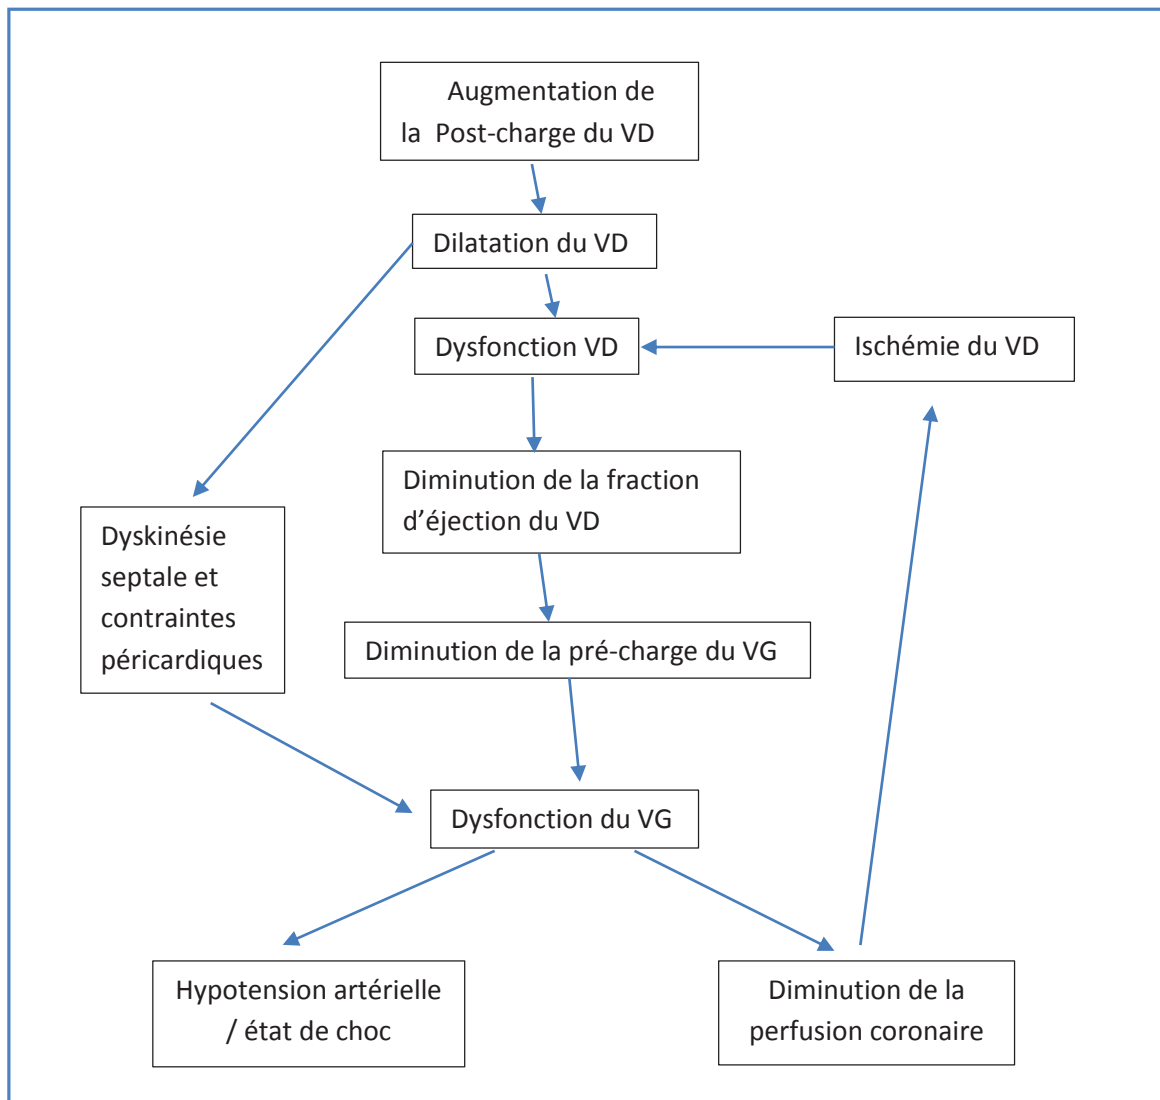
Augmentation de la Post-charge du VD

Dilatation du VD

Dysfonction VD

Ischémie du VD

Diminution de la fraction d'éjection du VD

Dyskinésie septale et contraintes péricardiques

Diminution de la pré-charge du VG

Dysfonction du VG

Hypotension artérielle / état de choc

Diminution de la perfusion coronaire